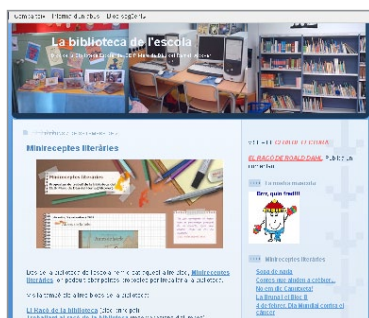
Benvinguts · Treballs del curs · Web agregat

La biblioteca de l'escola

Biblioteca escolar Ceip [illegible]

Minireceptes literàries

Des de la biblioteca de l'escola us hem preparat alguns llibres, Minireceptes literàries, en podeu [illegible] per la biblioteca.

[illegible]

El Racó de la biblioteca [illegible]

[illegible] EL RACÓ DE ROALD DAHL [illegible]

La nostra mascota

Bon, que tal!

Minireceptes literàries

Sopa de sopa
Conte per ajudar a créixer...
No em dic Caputxeta!
La Bruna i el llibre B
4 de febrer: Dia Mundial contra el càncer